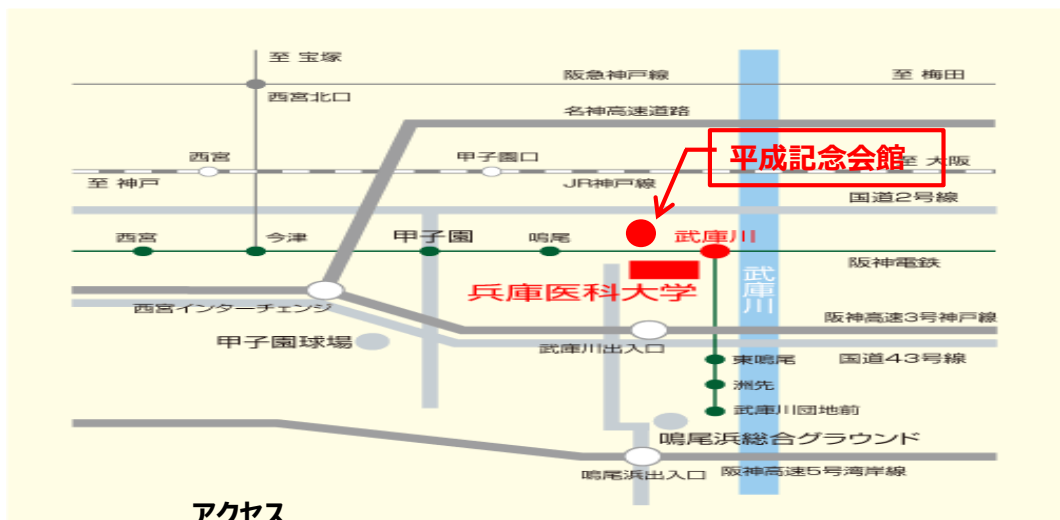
至 宝塚
阪急神戸線
至 梅田
西宮北口
名神高速道路
平成記念会館
西宮
甲子園口
至 大阪
至 神戸
JR神戸線
国道2号線
西宮
今津
甲子園
鳴尾
武庫川
武庫川
阪神電鉄
兵庫医科大学
西宮インターチェンジ
阪神高速3号神戸線
甲子園球場
武庫川出入口
東鳴尾
国道43号線
洲先
武庫川団地前
鳴尾浜総合グラウンド
鳴尾浜出入口
阪神高速5号湾岸線
アクセス